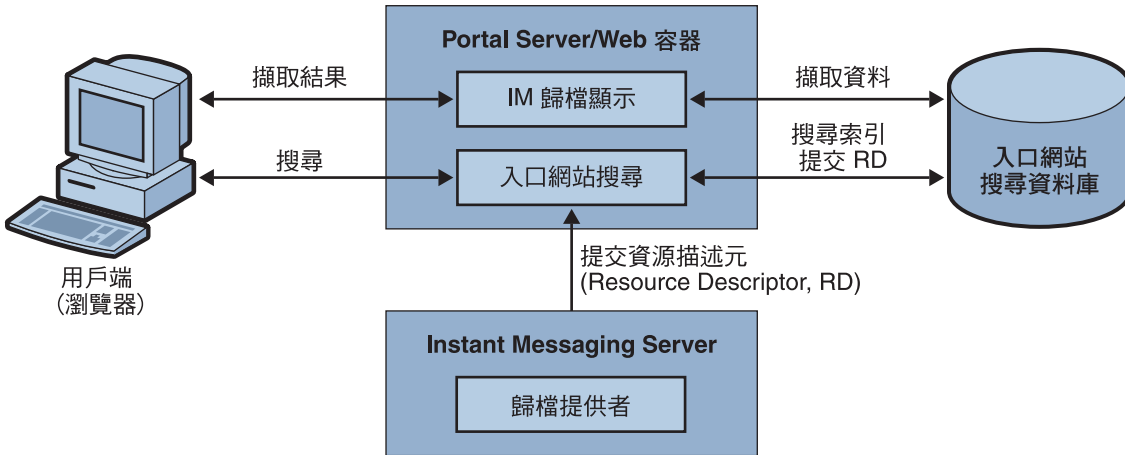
Portal Server/Web 容器

擷取結果

IM 歸檔顯示

擷取資料

搜尋

入口網站搜尋

搜尋索引
提交 RD

入口網站
搜尋資料庫

用戶端
(瀏覽器)

提交資源描述元
(Resource Descriptor, RD)

Instant Messaging Server

歸檔提供者